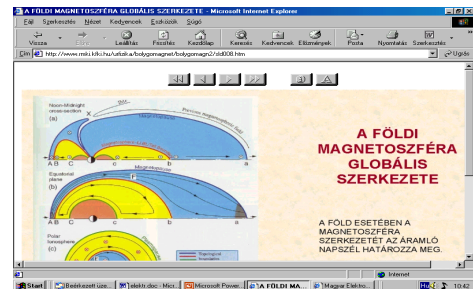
A FÖLDI MAGNETOSZFÉRA GLOBÁLIS SZERKEZETE - Microsoft Internet Explorer

Fájl Szerkesztés Nézet Kedvencek Eszközök Súgó

Vissza Leállítás Frissítés Kezdőlap Keresés Kedvencek Előzmények Posta Nyomtatás Szerkesztés

Cím http://www.rmki.kfki.hu/urfizika/bolygomagnet/bolygomagn2/sld008.htm Ugrás

Noon-Midnight cross-section
(a)
Equatorial plane
(b)
Magnetosphere
Polar ionosphere
(c)
A B C
A B C

A FÖLDI MAGNETOSZFÉRA GLOBÁLIS SZERKEZETE

A FÖLD ESETÉBEN A MAGNETOSZFÉRA SZERKEZETÉT AZ ÁRAMLÓ NAPSZÉL HATÁROZZA MEG.

Internet

Start | Beérkezett üze... | elektr.doc - Micr... | Microsoft Power... | A FÖLDI MA... | Magyar Elektro... | 10:42